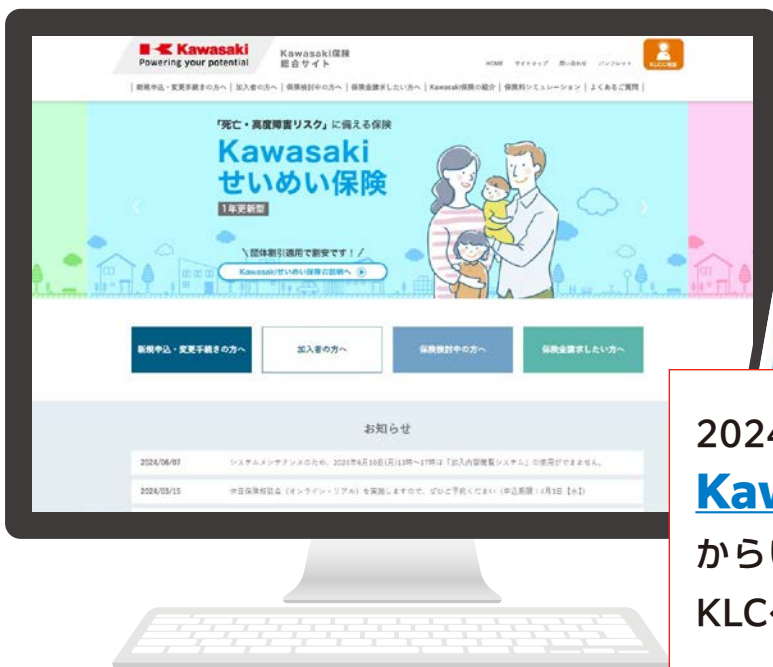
Kawasaki
Powering your potential
Kawasaki保険 総合サイト
HOME サイトマップ 問い合わせ パンフレット
KLCC保険

新規申込・変更手続きの方へ | 加入者の方へ | 保険検討中の方へ | 保険金請求したい方へ | Kawasaki保険の紹介 | 保険料シミュレーション | よくあるご質問

「死亡・高度障害リスク」に備える保険
Kawasaki
せいめい保険
1年更新型
＼団体割引適用で割安です！／
Kawasakiせいめい保険の説明へ

新規申込・変更手続きの方へ
加入者の方へ
保険検討中の方へ
保険金請求したい方へ

お知らせ
2024/06/07 システムメンテナンスのため、2024年6月10日(月)13時～17時は「加入内容閲覧システム」の使用ができません。
2024/03/15 休日保険相談会（オンライン・リアル）を実施しますので、ぜひご予約ください（申込期限：4月3日【水】）

2024
Kaw
から
KLC